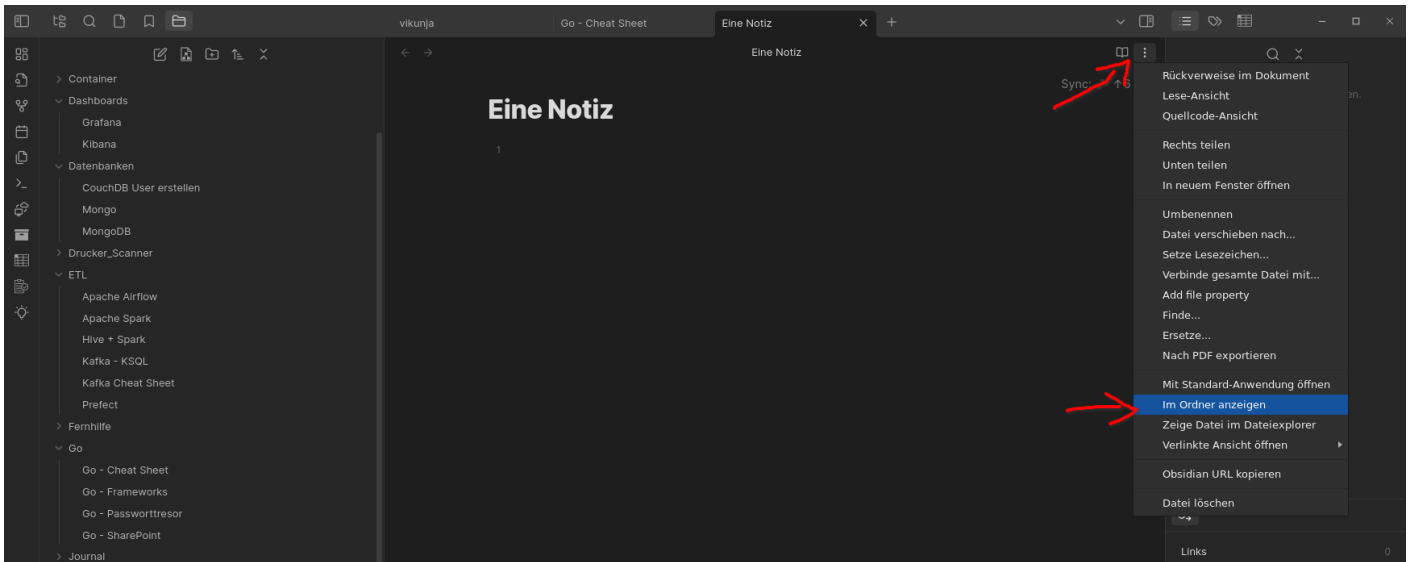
vikunja
Go - Cheat Sheet
Eine Notiz
+

Container
Dashboards
Grafana
Kibana
Datenbanken
CouchDB User erstellen
Mongo
MongoDB
Drucker_Scanner
ETL
Apache Airflow
Apache Spark
Hive + Spark
Kafka - KSQL
Kafka Cheat Sheet
Prefect
Fernhilfe
Go
Go - Cheat Sheet
Go - Frameworks
Go - Passworttresor
Go - SharePoint
Journal

Eine Notiz

Sync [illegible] ↑6

Eine Notiz

1

Rückverweise im Dokument
Lese-Ansicht
Quellcode-Ansicht
Rechts teilen
Unten teilen
In neuem Fenster öffnen
Umbenennen
Datei verschieben nach...
Setze Lesezeichen...
Verbinde gesamte Datei mit...
Add file property
Finde...
Ersetze...
Nach PDF exportieren
Mit Standard-Anwendung öffnen
Im Ordner anzeigen
Zeige Datei im Dateiexplorer
Verlinkte Ansicht öffnen
Obsidian URL kopieren
Datei löschen

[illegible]en.

Links
0